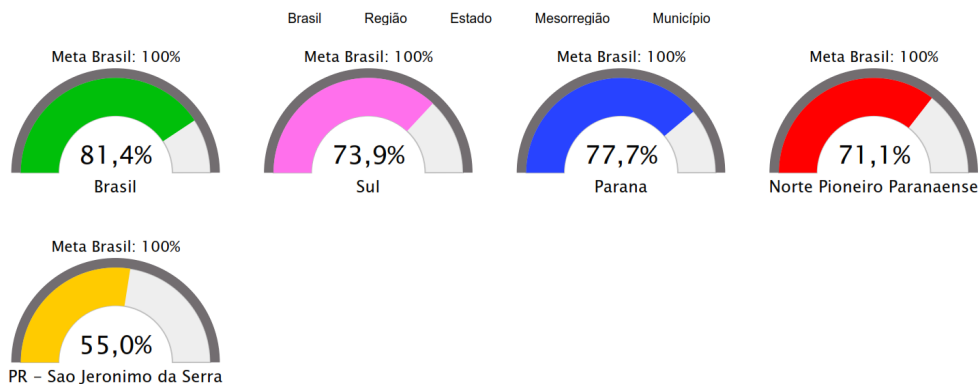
Brasil Região Estado Mesorregião Município

Meta Brasil: 100%
81,4%
Brasil

Meta Brasil: 100%
73,9%
Sul

Meta Brasil: 100%
77,7%
Parana

Meta Brasil: 100%
71,1%
Norte Pioneiro Paranaense

Meta Brasil: 100%
55,0%
PR - Sao Jeronimo da Serra